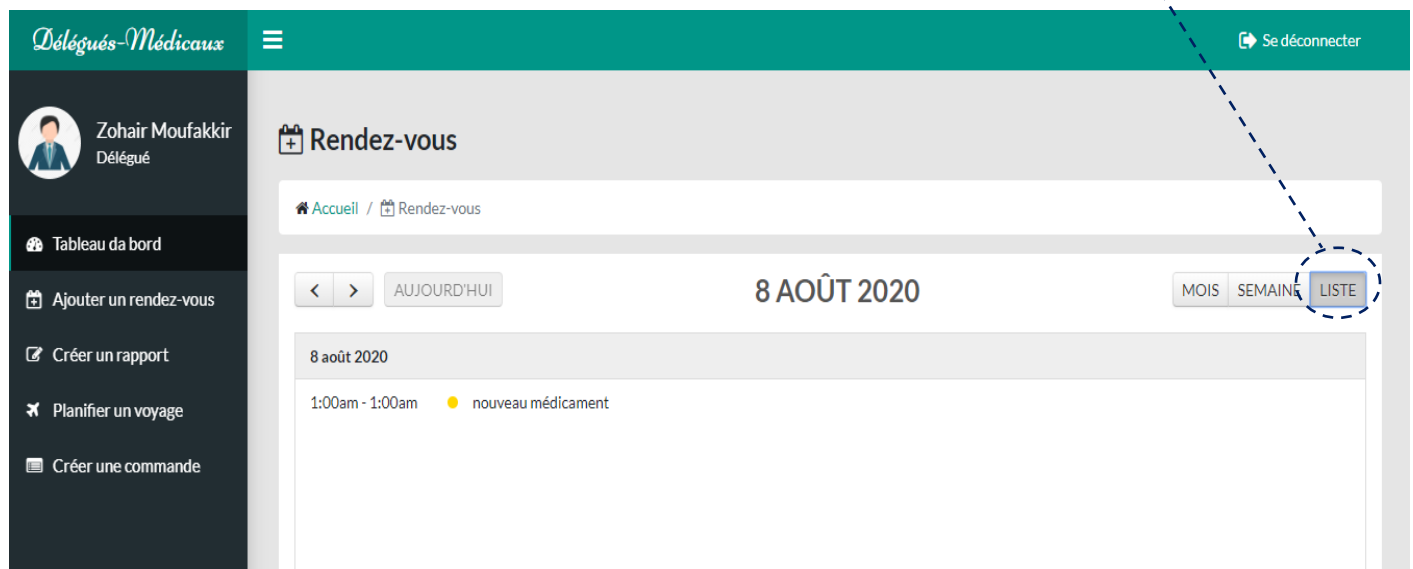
Délégués-Médicaux

Se déconnecter

Zohair Moufakkir
Délégué

Tableau da bord
Ajouter un rendez-vous
Créer un rapport
Planifier un voyage
Créer une commande

Rendez-vous

Accueil / Rendez-vous

< > AUJOURD'HUI

8 AOÛT 2020

MOIS SEMAINE LISTE

8 août 2020

1:00am - 1:00am nouveau médicament